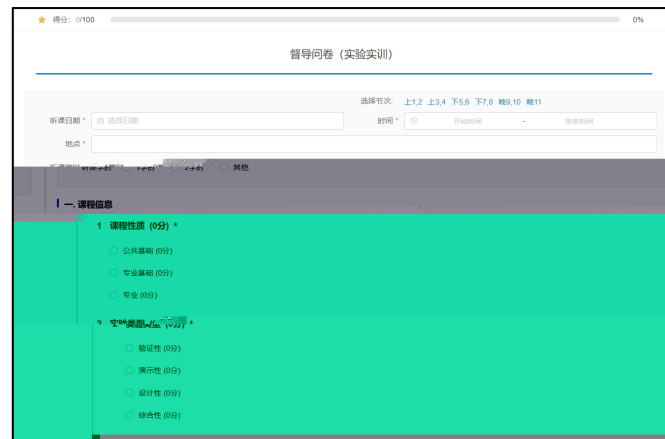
★ 得分：0/100

0%

督导问卷（实验实训）

选择节次：上1,2 上3,4 下5,6 下7,8 晚9,10 晚11

听课日期 * 选择日期

时间 * 开始时间 - 结束时间

地点 *

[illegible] 1学时 2学时 其他

一. 课程信息

1 课程性质 (0分) *

公共基础 (0分)

专业基础 (0分)

专业 (0分)

2 实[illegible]类型 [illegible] *

验证性 (0分)

演示性 (0分)

设计性 (0分)

综合性 (0分)